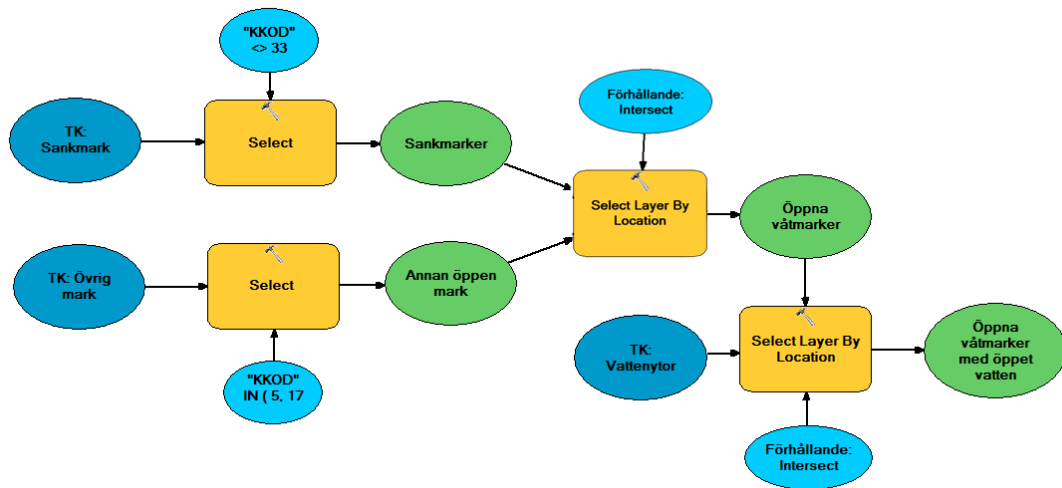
"KKOD" <> 33

TK: Sankmark

Select

Sankmarker

Förhållande: Intersect

Select Layer By Location

Öppna våtmarker

TK: Övrig mark

Select

Annan öppen mark

"KKOD" IN ( 5, 17

TK: Vattenytor

Select Layer By Location

Öppna våtmarker med öppet vatten

Förhållande: Intersect